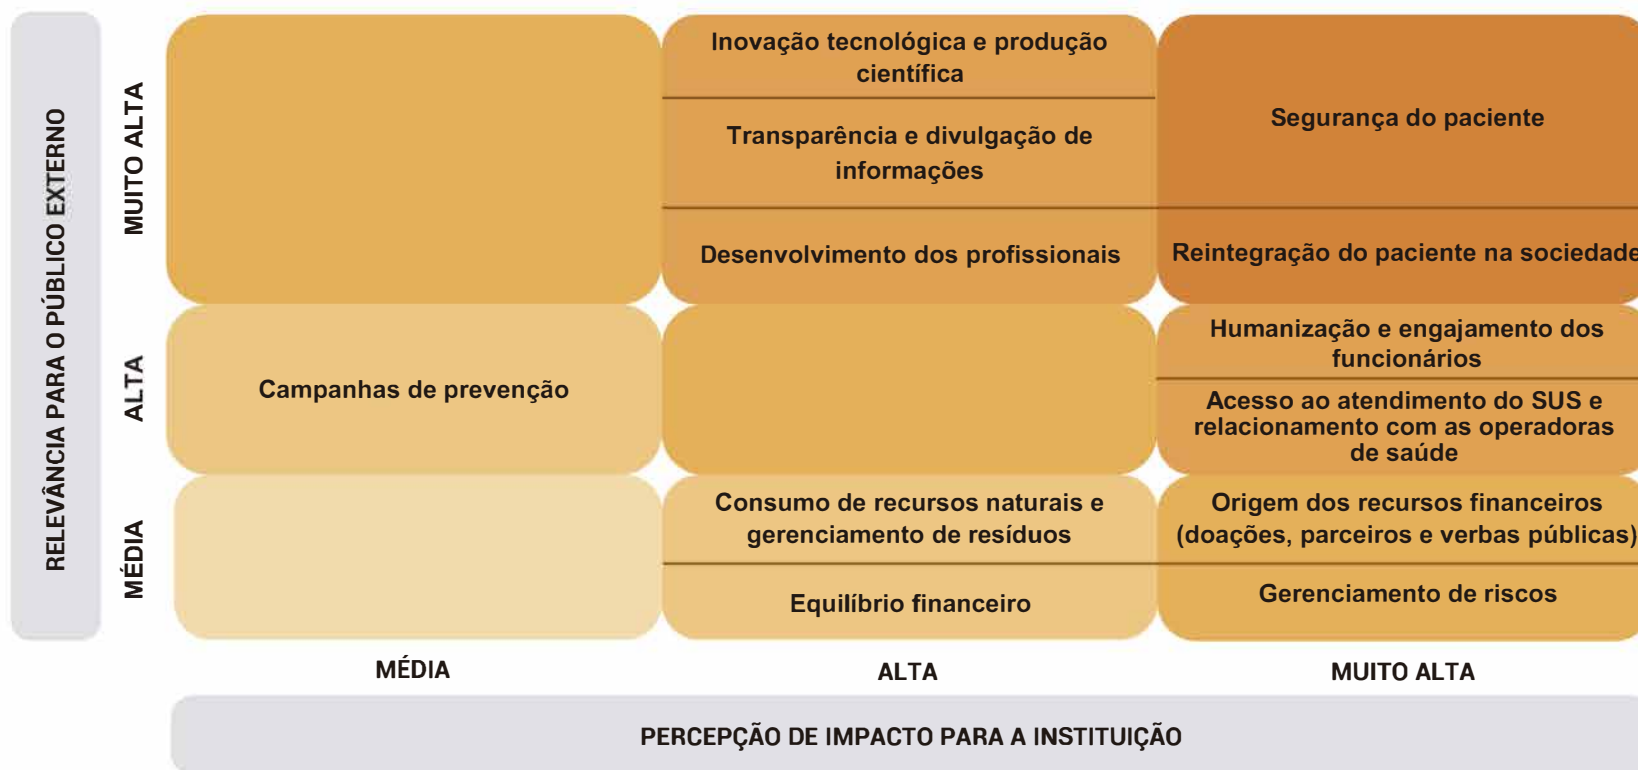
RELEVÂNCIA PARA O PÚBLICO EXTERNO

| | MÉDIA | ALTA | MUITO ALTA |
|---|---|---|---|
| MUITO ALTA | | Inovação tecnológica e produção científica; Transparência e divulgação de informações; Desenvolvimento dos profissionais | Segurança do paciente; Reintegração do paciente na sociedade |
| ALTA | Campanhas de prevenção | | Humanização e engajamento dos funcionários; Acesso ao atendimento do SUS e relacionamento com as operadoras de saúde |
| MÉDIA | | Consumo de recursos naturais e gerenciamento de resíduos; Equilíbrio financeiro | Origem dos recursos financeiros (doações, parceiros e verbas públicas); Gerenciamento de riscos |

PERCEPÇÃO DE IMPACTO PARA A INSTITUIÇÃO